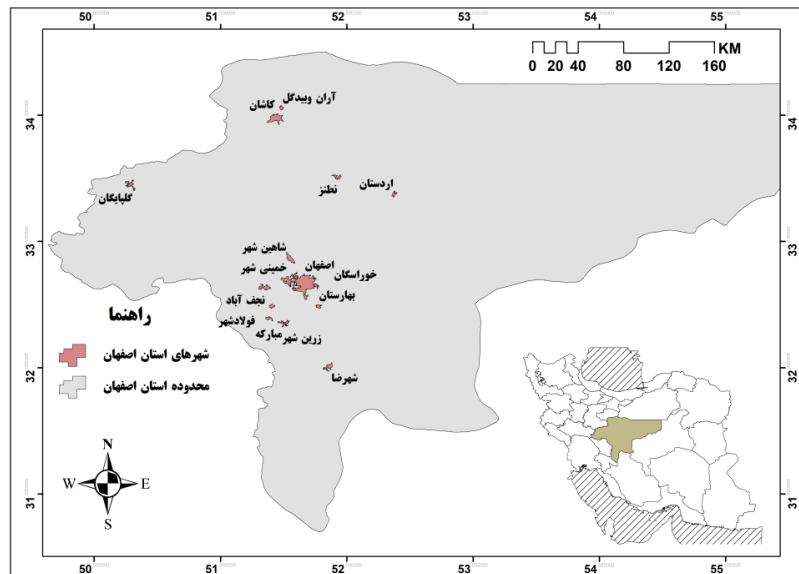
50 51 52 53 54 55

0 20 40 80 120 160 KM

34
33
32
31

آران وبیدگل
کاشان
اردستان
نطنز
گلپایگان
شاهین شهر
اصفهان
خمینی شهر
خوراسگان
بهارستان
نجف آباد
فولادشهر
زرین شهر
مبارکه
شهرضا

راهنما
شهرهای استان اصفهان
محدوده استان اصفهان

N
W E
S

50 51 52 53 54 55